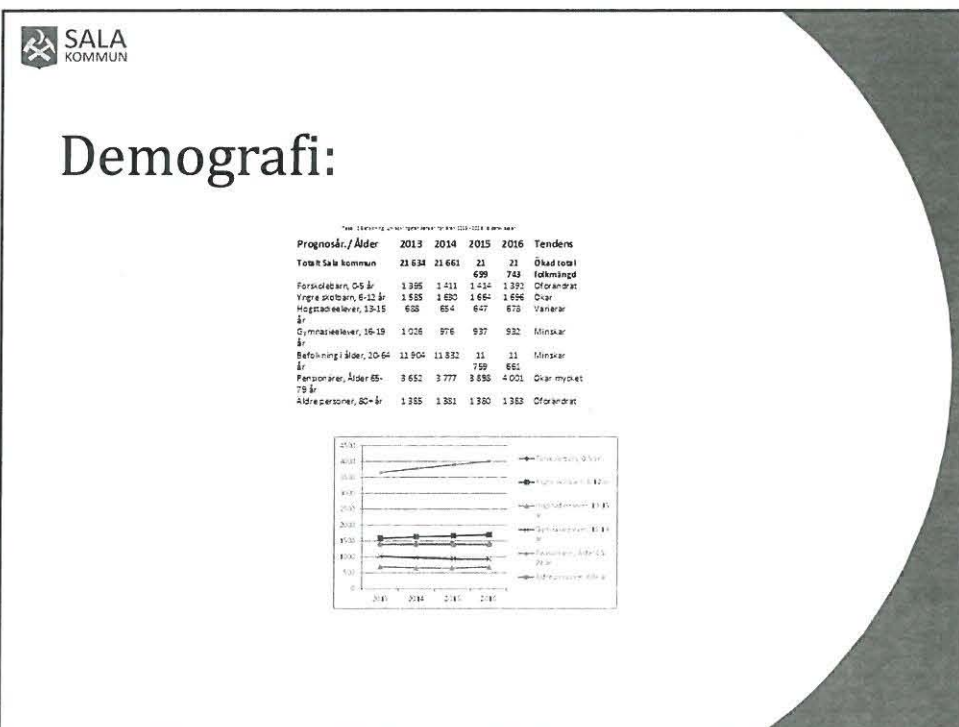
SALA KOMMUN

Demografi:

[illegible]

| Prognosår./Ålder | 2013 | 2014 | 2015 | 2016 | Tendens |
|---|---|---|---|---|---|
| Totalt Sala kommun | 21 634 | 21 661 | 21 699 | 21 743 | Ökad total folkmängd |
| Förskolebarn, 0-5 år | 1 395 | 1 411 | 1 414 | 1 392 | Oförändrat |
| Yngre skolbarn, 6-12 år | 1 585 | 1 630 | 1 664 | 1 696 | Ökar |
| Högstadieelever, 13-15 år | 688 | 654 | 647 | 678 | Varierar |
| Gymnasieelever, 16-19 år | 1 026 | 976 | 937 | 932 | Minskar |
| Befolkning i ålder, 20-64 år | 11 904 | 11 832 | 11 759 | 11 661 | Minskar |
| Pensionärer, Ålder 65-79 år | 3 652 | 3 777 | 3 898 | 4 001 | Ökar mycket |
| Äldre personer, 80+ år | 1 365 | 1 381 | 1 380 | 1 383 | Oförändrat |

4500
4000
3500
3000
2500
2000
1500
1000
500
0
2013 2014 2015 2016

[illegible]
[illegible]
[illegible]
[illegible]
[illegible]
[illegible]